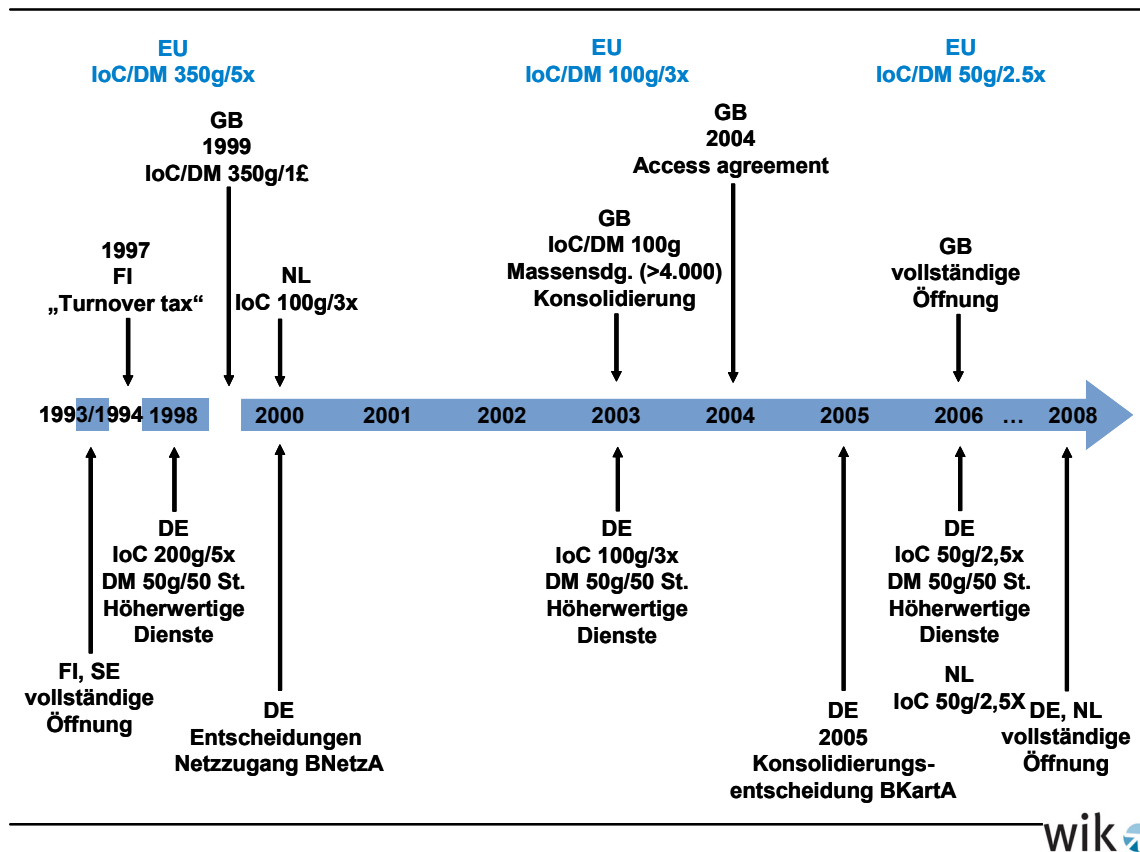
EU
IoC/DM 350g/5x

EU
IoC/DM 100g/3x

EU
IoC/DM 50g/2.5x

GB
1999
IoC/DM 350g/1£

GB
2004
Access agreement

1997
FI
„Turnover tax“

NL
IoC 100g/3x

GB
IoC/DM 100g
Massensdg. (>4.000)
Konsolidierung

GB
vollständige
Öffnung

1993/1994 1998 2000 2001 2002 2003 2004 2005 2006 … 2008

DE
IoC 200g/5x
DM 50g/50 St.
Höherwertige
Dienste

DE
IoC 100g/3x
DM 50g/50 St.
Höherwertige
Dienste

DE
IoC 50g/2,5x
DM 50g/50 St.
Höherwertige
Dienste

NL
IoC 50g/2,5X

FI, SE
vollständige
Öffnung

DE
Entscheidungen
Netzzugang BNetzA

DE
2005
Konsolidierungsentscheidung BKartA

DE, NL
vollständige
Öffnung

wik